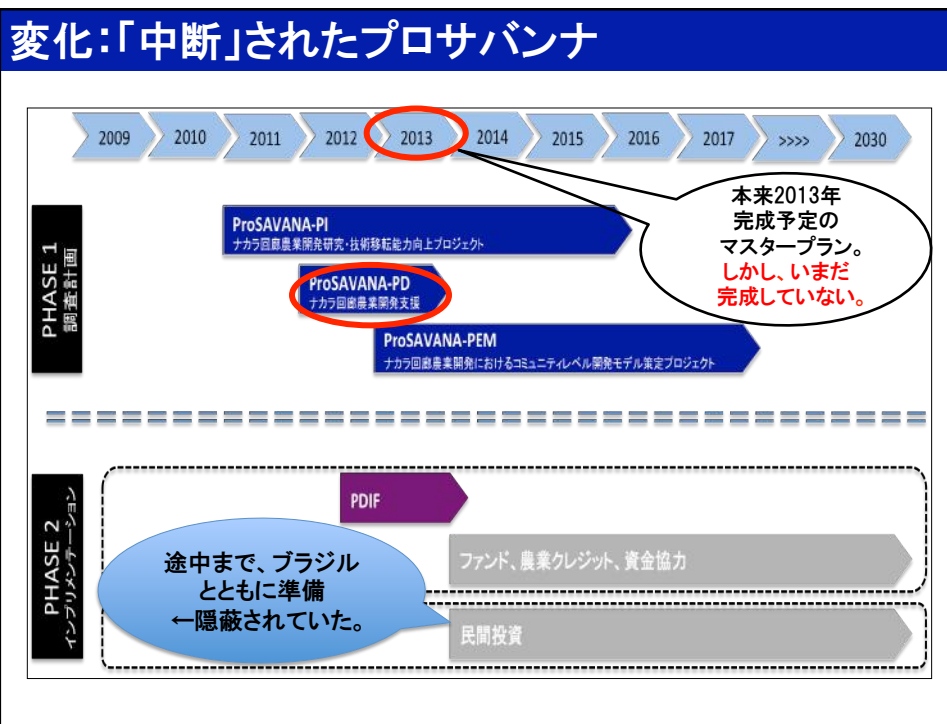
変化:「中断」されたプロサバンナ

2009 2010 2011 2012 2013 2014 2015 2016 2017 >>>> 2030

本来2013年
完成予定の
マスタープラン。
しかし、いまだ
完成していない。

PHASE 1
調査計画

ProSAVANA-PI
ナカラ回廊農業開発研究・技術移転能力向上プロジェクト

ProSAVANA-PD
ナカラ回廊農業開発支援

ProSAVANA-PEM
ナカラ回廊農業開発におけるコミュニティレベル開発モデル策定プロジェクト

PHASE 2
インプリメンテーション

PDIF

ファンド、農業クレジット、資金協力

途中まで、ブラジル
とともに準備
←隠蔽されていた。

民間投資